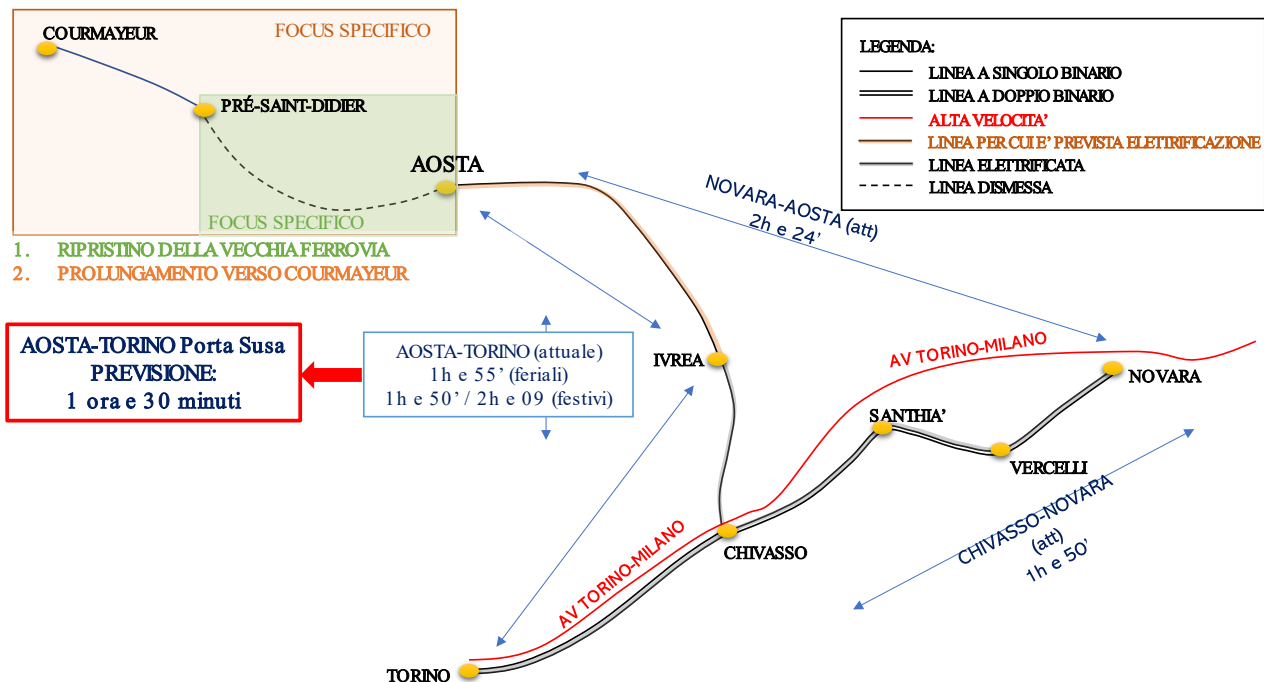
COURMAYEUR

FOCUS SPECIFICO

PRÉ-SAINT-DIDIER

AOSTA

FOCUS SPECIFICO

1. RIPRISTINO DELLA VECCHIA FERROVIA
2. PROLUNGAMENTO VERSO COURMAYEUR

LEGENDA:
LINEA A SINGOLO BINARIO
LINEA A DOPPIO BINARIO
ALTA VELOCITA'
LINEA PER CUI E' PREVISTA ELETTRIFICAZIONE
LINEA ELETTRIFICATA
LINEA DISMESSA

NOVARA-AOSTA (att)
2h e 24'

AOSTA-TORINO Porta Susa
PREVISIONE:
1 ora e 30 minuti

AOSTA-TORINO (attuale)
1h e 55' (feriali)
1h e 50' / 2h e 09 (festivi)

IVREA

AV TORINO-MILANO

NOVARA

SANTHIA'

VERCELLI

CHIVASSO-NOVARA
(att)
1h e 50'

AV TORINO-MILANO

CHIVASSO

TORINO